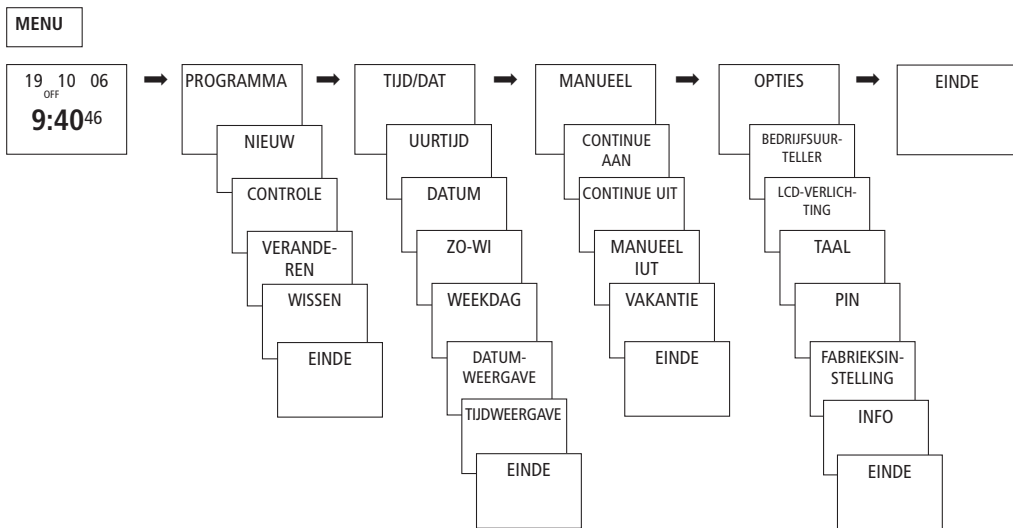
MENU

19 10 06
OFF
9:40 46

PROGRAMMA
NIEUW
CONTROLE
VERANDEREN
WISSEN
EINDE

TIJD/DAT
UURTIJD
DATUM
ZO-WI
WEEKDAG
DATUMWEERGAVE
TIJDWEERGAVE
EINDE

MANUEEL
CONTINUE AAN
CONTINUE UIT
MANUEEL IUT
VAKANTIE
EINDE

OPTIES
BEDRIJFSUURTELLER
LCD-VERLICHTING
TAAL
PIN
FABRIEKSINSTELLING
INFO
EINDE

EINDE